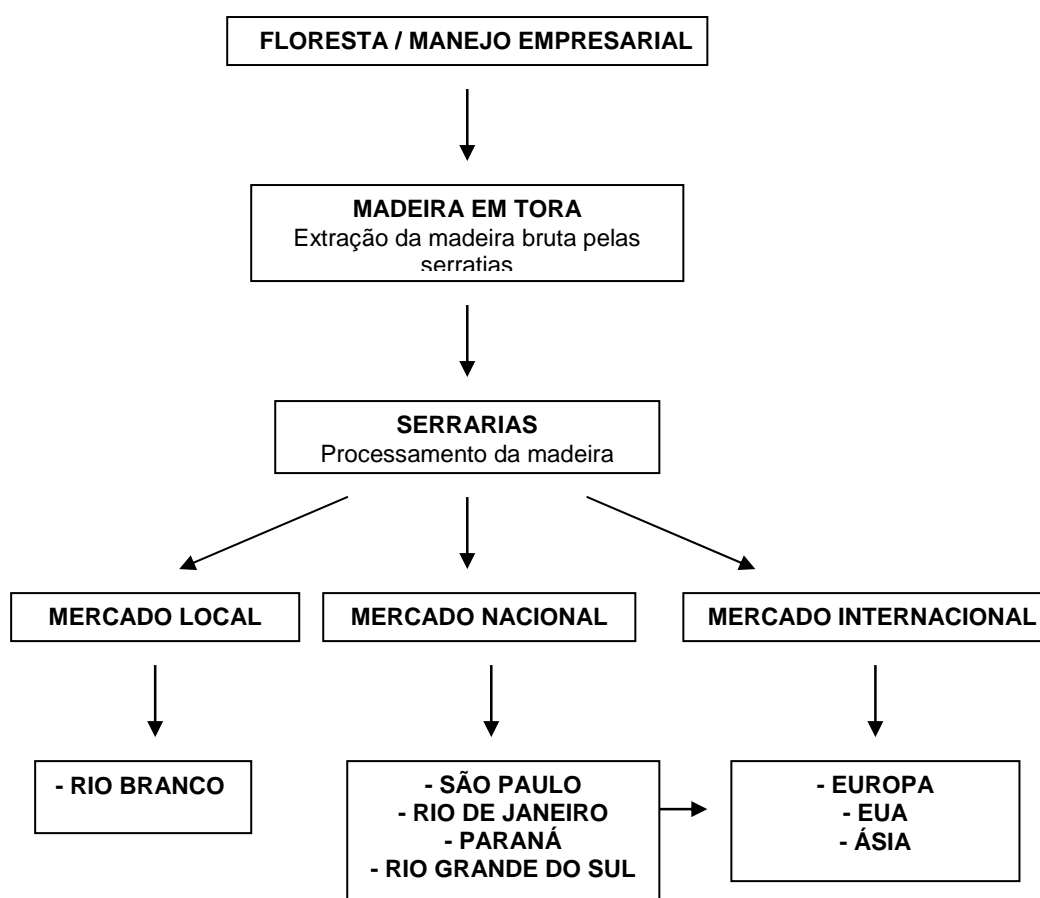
FLORESTA / MANEJO EMPRESARIAL

MADEIRA EM TORA
Extração da madeira bruta pelas serratias

SERRARIAS
Processamento da madeira

MERCADO LOCAL

MERCADO NACIONAL

MERCADO INTERNACIONAL

- RIO BRANCO

- SÃO PAULO
- RIO DE JANEIRO
- PARANÁ
- RIO GRANDE DO SUL

- EUROPA
- EUA
- ÁSIA